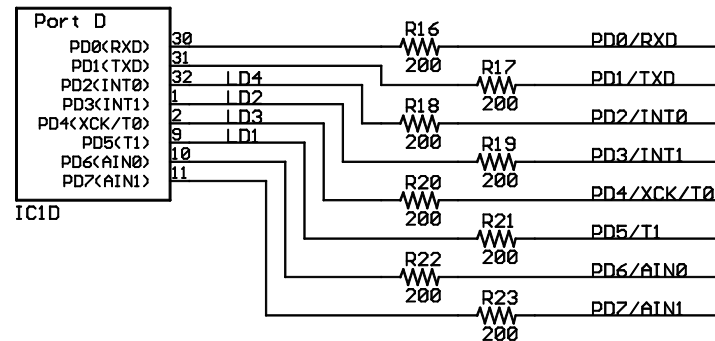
Port D
PD0(RXD)
PD1(TXD)
PD2(INT0)
PD3(INT1)
PD4(XCK/T0)
PD5(T1)
PD6(AIN0)
PD7(AIN1)
IC1D

30
31
32
1
2
9
10
11

LD4
LD2
LD3
LD1

R16
200
R17
200
R18
200
R19
200
R20
200
R21
200
R22
200
R23
200

PD0/RXD
PD1/TXD
PD2/INT0
PD3/INT1
PD4/XCK/T0
PD5/T1
PD6/AIN0
PD7/AIN1